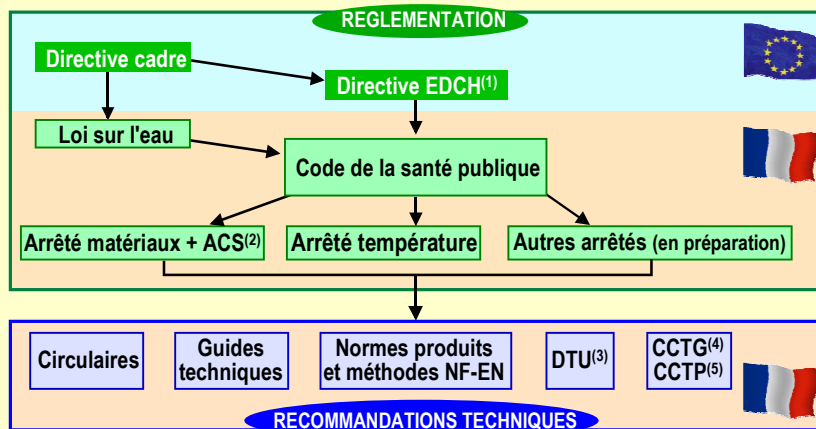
REGLEMENTATION

Directive cadre

Directive EDCH$^{(1)}$

Loi sur l'eau

Code de la santé publique

Arrêté matériaux + ACS$^{(2)}$

Arrêté température

Autres arrêtés (en préparation)

Circulaires

Guides techniques

Normes produits et méthodes NF-EN

DTU$^{(3)}$

CCTG$^{(4)}$
CCTP$^{(5)}$

RECOMMANDATIONS TECHNIQUES